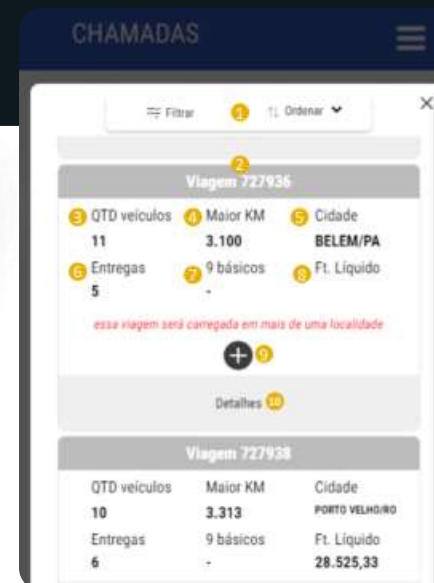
CHAMADAS

Filtrar 1 Ordenar

×

2
Viagem 727936

3 QTD veículos
11

4 Maior KM
3.100

5 Cidade
BELEM/PA

6 Entregas
5

7 9 básicos
-

8 Ft. Líquido

essa viagem será carregada em mais de uma localidade

+ 9

Detalhes 10

Viagem 727938

QTD veículos
10

Maior KM
3.313

Cidade
PORTO VELHO/RO

Entregas
6

9 básicos
-

Ft. Líquido
28.525,33